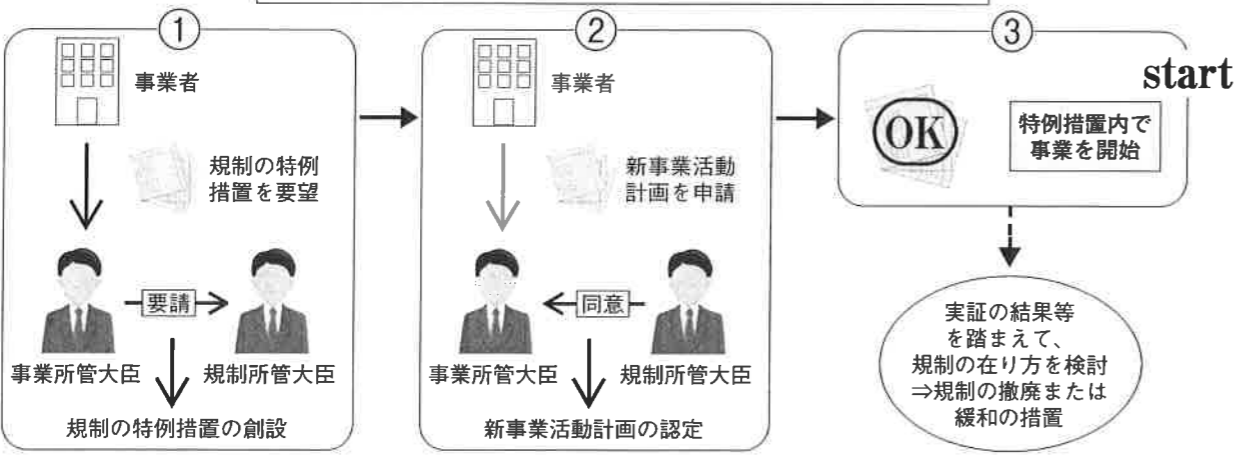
①

事業者

規制の特例措置を要望

要請

事業所管大臣

規制所管大臣

規制の特例措置の創設

②

事業者

新事業活動計画を申請

同意

事業所管大臣

規制所管大臣

新事業活動計画の認定

③

start

OK

特例措置内で事業を開始

実証の結果等を踏まえて、規制の在り方を検討
⇒規制の撤廃または緩和の措置